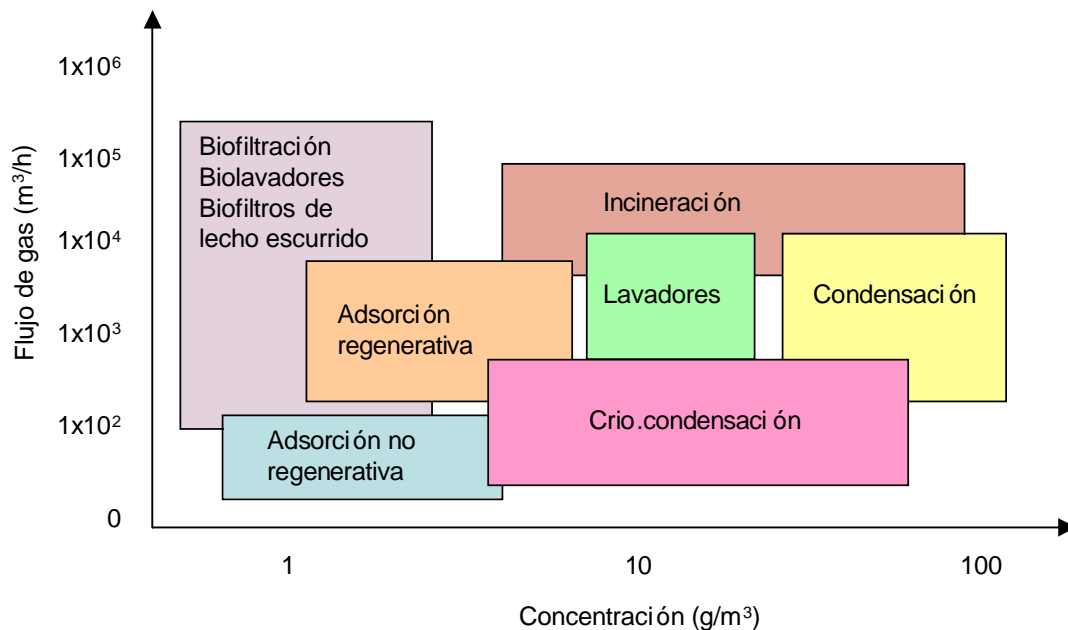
1x10$^6$

1x10$^5$

1x10$^4$

1x10$^3$

1x10$^2$

0

Flujo de gas (m$^3$/h)

Biofiltración
Biolavadores
Biofiltros de lecho escurrido

Incineración

Adsorción regenerativa

Lavadores

Condensación

Crio.condensación

Adsorción no regenerativa

1

10

100

Concentración (g/m$^3$)